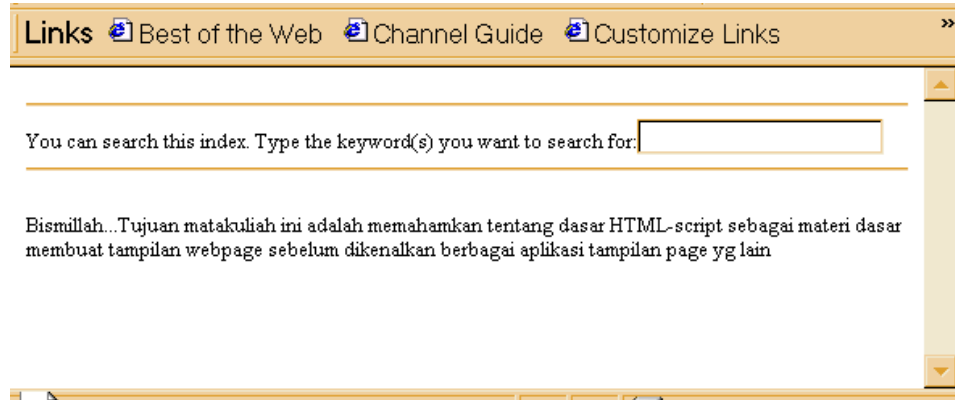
Links Best of the Web Channel Guide Customize Links »

You can search this index. Type the keyword(s) you want to search for:

Bismillah...Tujuan matakuliah ini adalah memahamkan tentang dasar HTML-script sebagai materi dasar membuat tampilan webpage sebelum dikenalkan berbagai aplikasi tampilan page yg lain